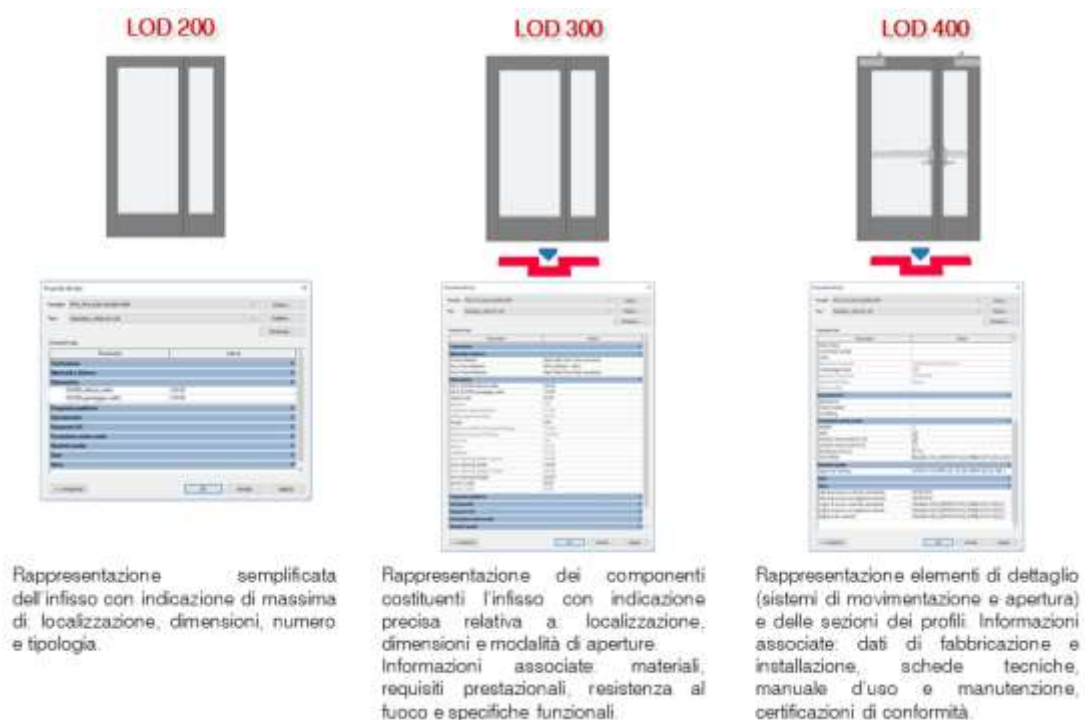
LOD 200

LOD 300

LOD 400

Rappresentazione semplificata dell'infisso con indicazione di massima di: localizzazione, dimensioni, numero e tipologia.

Rappresentazione dei componenti costituenti l'infisso con indicazione precisa relativa a: localizzazione, dimensioni e modalità di aperture. Informazioni associate: materiali, requisiti prestazionali, resistenza al fuoco e specifiche funzionali.

Rappresentazione elementi di dettaglio (sistemi di movimentazione e apertura) e delle sezioni dei profili. Informazioni associate: dati di fabbricazione e installazione, schede tecniche, manuale d'uso e manutenzione, certificazioni di conformità.